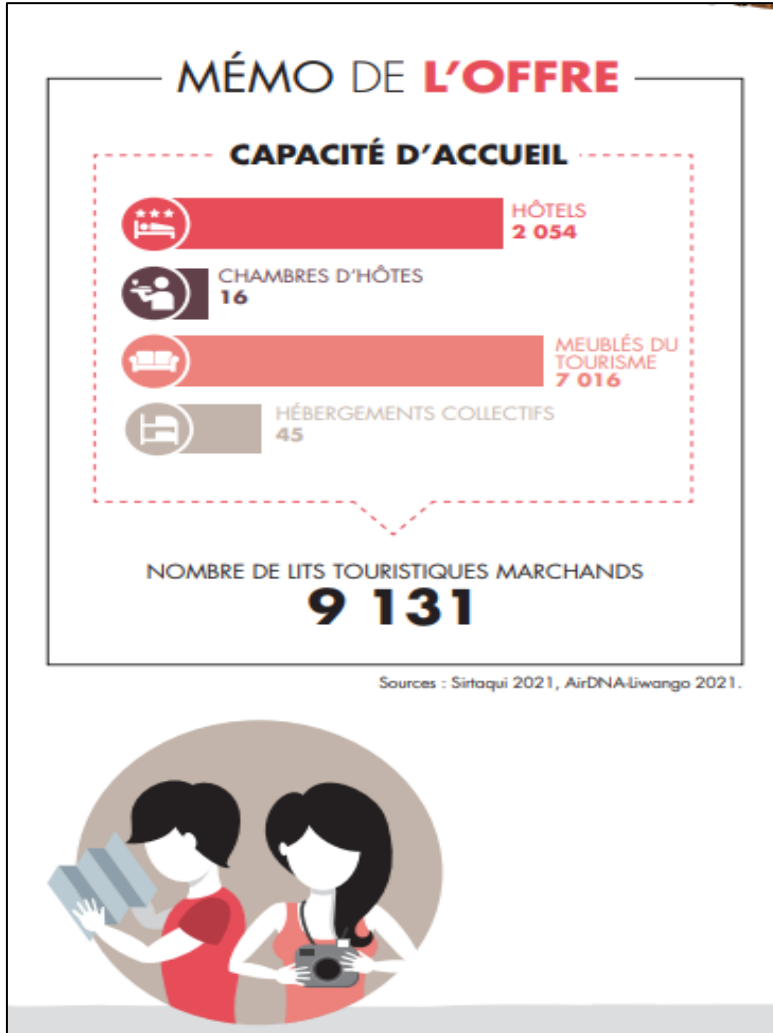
MÉMO DE L'OFFRE

CAPACITÉ D'ACCUEIL

HÔTELS
2 054

CHAMBRES D'HÔTES
16

MEUBLÉS DU TOURISME
7 016

HÉBERGEMENTS COLLECTIFS
45

NOMBRE DE LITS TOURISTIQUES MARCHANDS
9 131

Sources : Sirtaqui 2021, AirDNA-Liwango 2021.